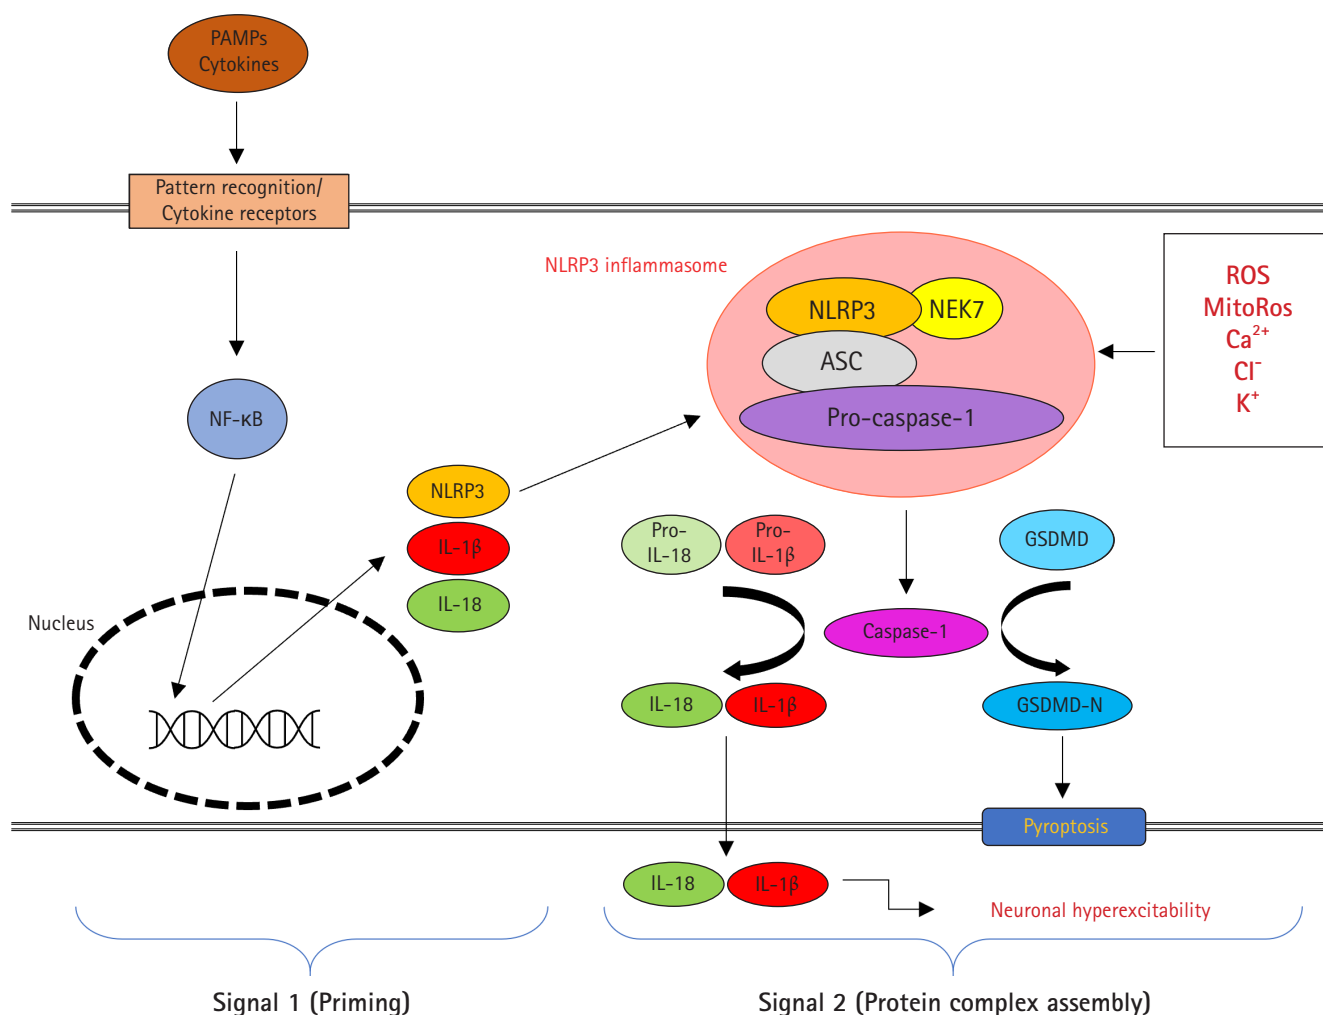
PAMPs
Cytokines

Pattern recognition/
Cytokine receptors

NLRP3 inflammasome

NLRP3
NEK7
ASC
Pro-caspase-1

ROS
MitoRos
$Ca^{2+}$
$Cl^{-}$
$K^{+}$

NF-κB

NLRP3
IL-1β
IL-18

Pro-
IL-18
Pro-
IL-1β

GSDMD

Nucleus

Caspase-1

IL-18
IL-1β

GSDMD-N

Pyroptosis

IL-18
IL-1β

Neuronal hyperexcitability

Signal 1 (Priming)

Signal 2 (Protein complex assembly)